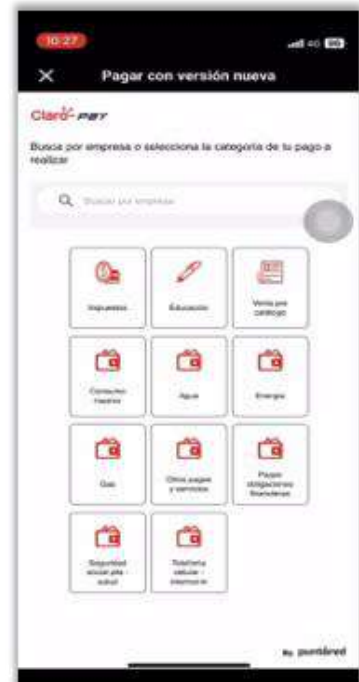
10:27

4G

Pagar con versión nueva

Claro- pay

Busca por empresa o selecciona la categoría de tu pago a realizar

Buscar por empresa

Impuestos

Educación

Venta por catálogo

Consumo masivo

Agua

Energía

Gas

Otros pagos y servicios

Pagos obligaciones financieras

Seguridad social y/o salud

Telefonía celular - internet

By puntored